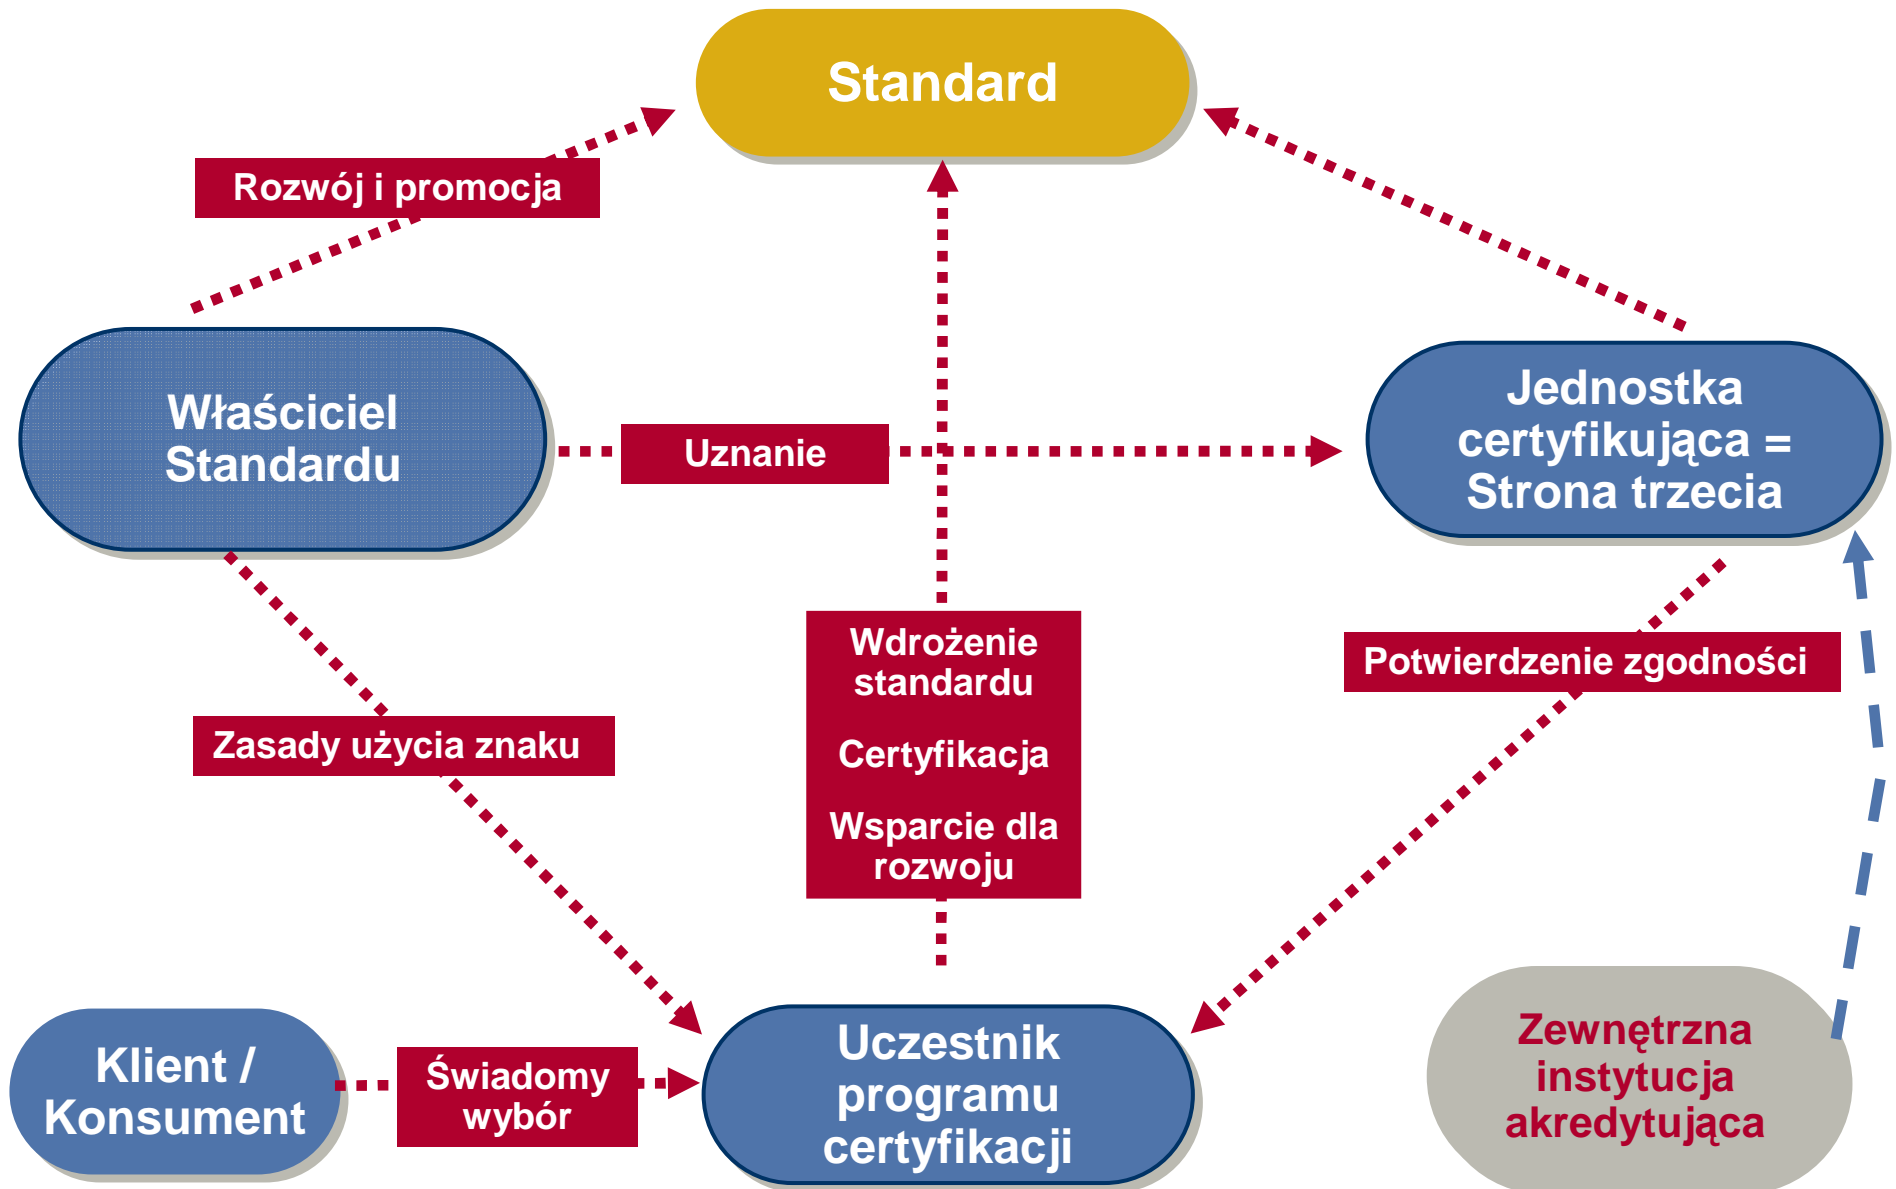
Standard

Rozwój i promocja

Właściciel Standardu

Uznanie

Jednostka certyfikująca = Strona trzecia

Wdrożenie standardu

Certyfikacja

Wsparcie dla rozwoju

Potwierdzenie zgodności

Zasady użycia znaku

Klient / Konsument

Świadomy wybór

Uczestnik programu certyfikacji

Zewnętrzna instytucja akredytująca